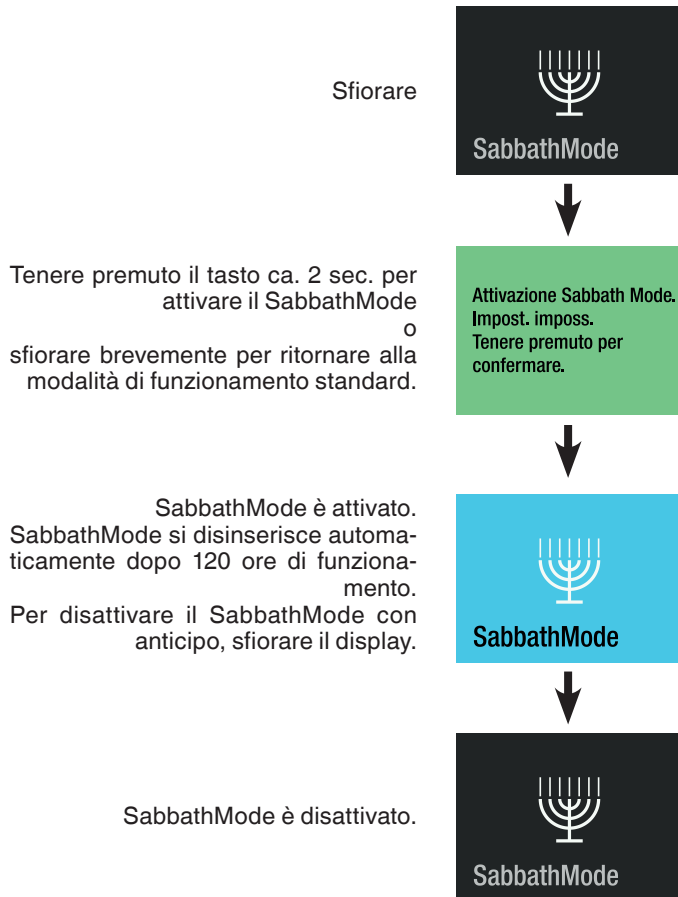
Sfiorare

SabbathMode

Tenere premuto il tasto ca. 2 sec. per attivare il SabbathMode
o
sfiorare brevemente per ritornare alla modalità di funzionamento standard.

Attivazione Sabbath Mode.
Impost. imposs.
Tenere premuto per confermare.

SabbathMode è attivato.
SabbathMode si disinserisce automaticamente dopo 120 ore di funzionamento.
Per disattivare il SabbathMode con anticipo, sfiorare il display.

SabbathMode

SabbathMode è disattivato.

SabbathMode